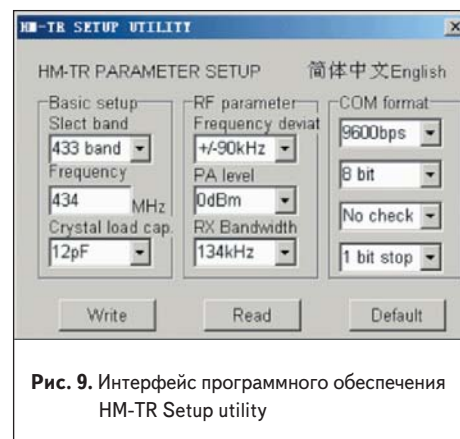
HM-TR SETUP UTILITY

HM-TR PARAMETER SETUP 简体中文English

Basic setup
Slect band
433 band
Frequency
434 MHz
Crystal load cap.
12pF

RF parameter
Frequency deviat
+/-90kHz
PA level
0dBm
RX Bandwidth
134kHz

COM format
9600bps
8 bit
No check
1 bit stop

Write Read Default

**Рис. 9.** Интерфейс программного обеспечения HM-TR Setup utility